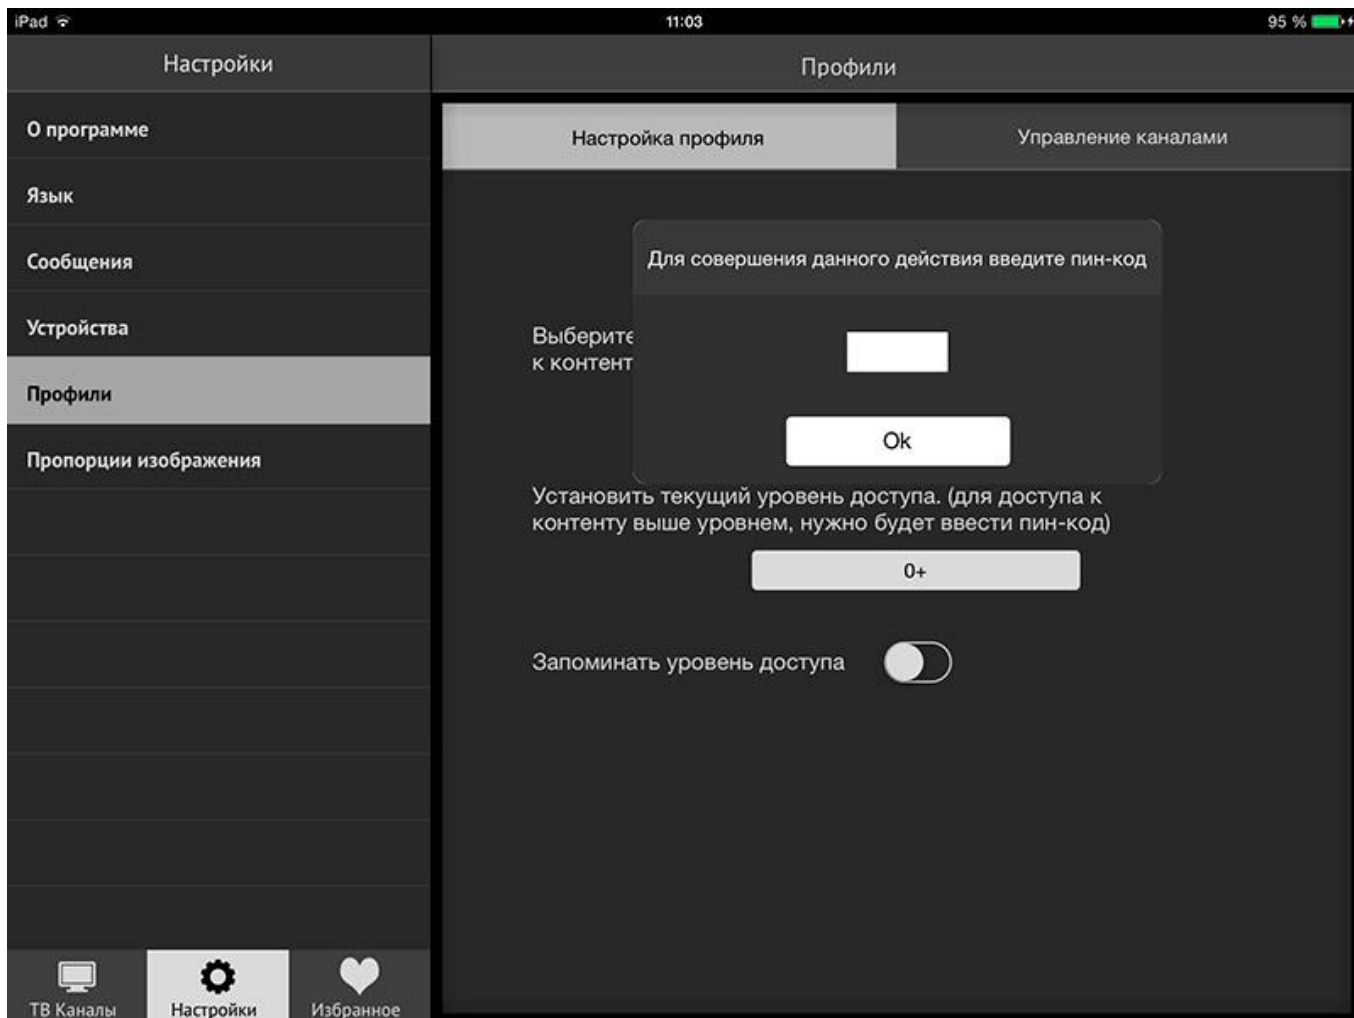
iPad

11:03

95 %

Настройки

Профили

О программе

Язык

Сообщения

Устройства

Профили

Пропорции изображения

Настройка профиля

Управление каналами

Для совершения данного действия введите пин-код

Ok

Выберите
к контент

Установить текущий уровень доступа. (для доступа к контенту выше уровнем, нужно будет ввести пин-код)

0+

Запоминать уровень доступа

ТВ Каналы

Настройки

Избранное